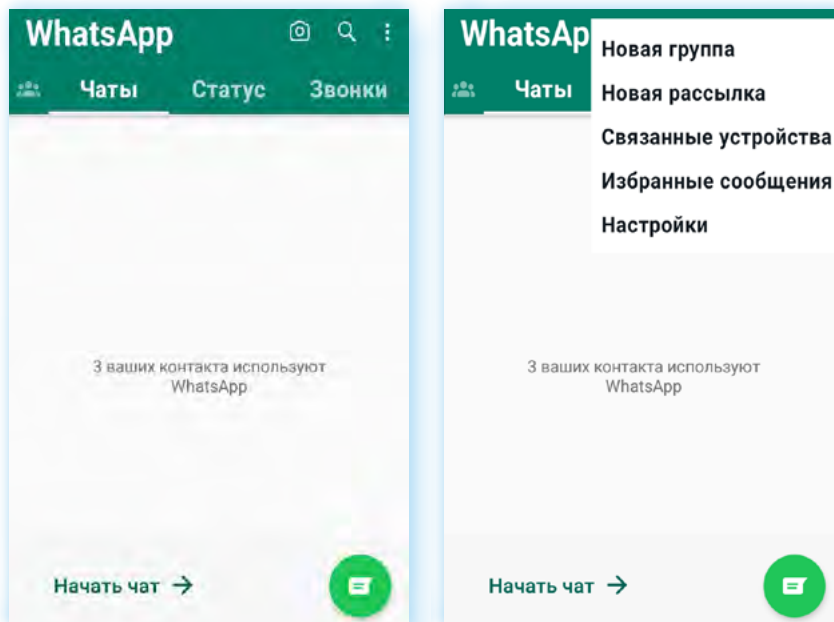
WhatsApp

Чаты Статус Звонки

3 ваших контакта используют WhatsApp

Начать чат →

WhatsApp

Чаты

Новая группа

Новая рассылка

Связанные устройства

Избранные сообщения

Настройки

3 ваших контакта используют WhatsApp

Начать чат →